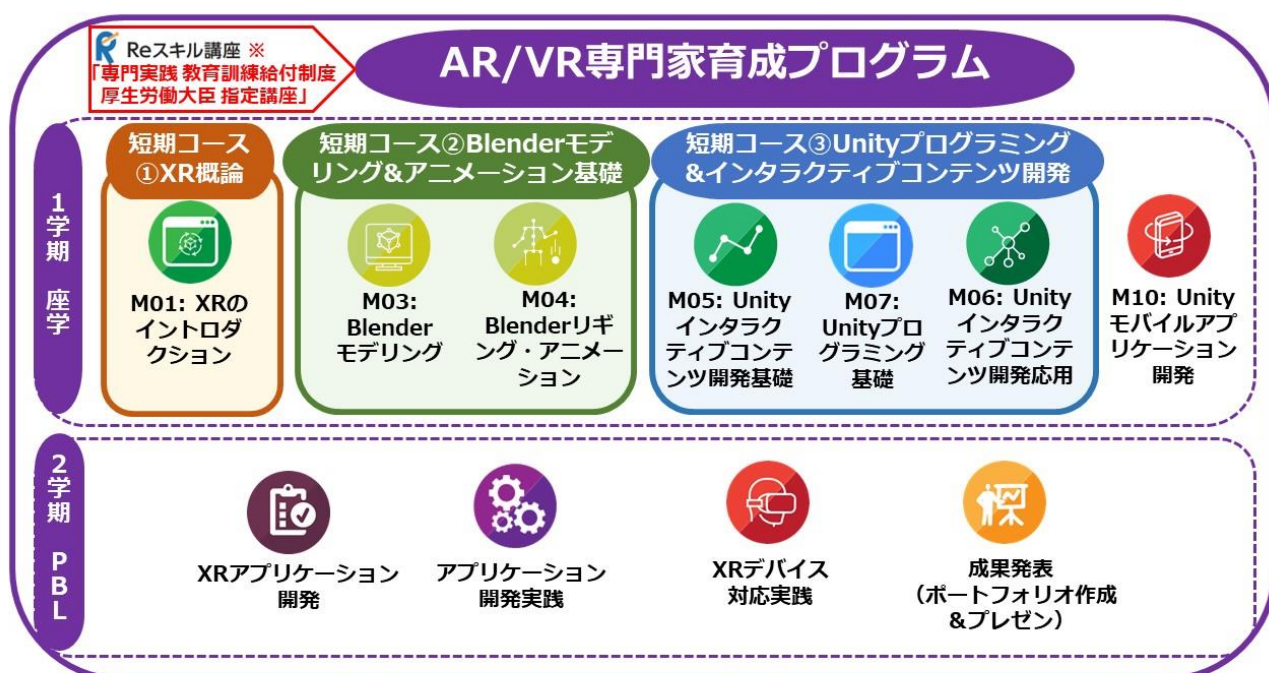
Reスキル講座 ※
「専門実践 教育訓練給付制度
厚生労働大臣 指定講座」

AR/VR専門家育成プログラム

1学期 座学

短期コース ①XR概論

M01: XRのイントロダクション

短期コース②Blenderモデリング&アニメーション基礎

M03: Blender モデリング

M04: Blenderリギング・アニメーション

短期コース③Unityプログラミング&インタラクティブコンテンツ開発

M05: Unity インタラクティブコンテンツ開発基礎

M07: Unityプログラミング基礎

M06: Unity インタラクティブコンテンツ開発応用

M10: Unity モバイルアプリケーション開発

2学期 PBL

XRアプリケーション開発

アプリケーション開発実践

XRデバイス対応実践

成果発表（ポートフォリオ作成&プレゼン）